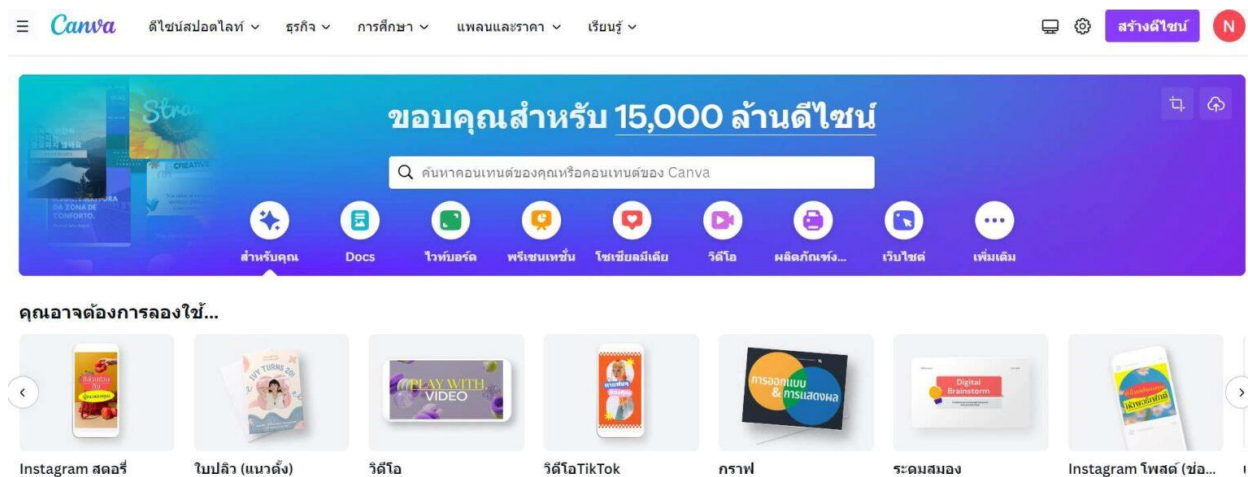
Canva ดีไซน์สปอตไลท์ ธุรกิจ การศึกษา แพลนและราคา เรียนรู้ สร้างดีไซน์ N

ขอบคุณสำหรับ 15,000 ล้านดีไซน์

ค้นหาคอนเทนต์ของคุณหรือคอนเทนต์ของ Canva

สำหรับคุณ Docs ไวท์บอร์ด พรีเซนเทชั่น โซเชียลมีเดีย วิดีโอ ผลิตภัณฑ์... เว็บไซต์ เพิ่มเติม

คุณอาจต้องการลองใช้...

PLAY WITH VIDEO

การออกแบบ & การแสดงผล

Digital Brainstorm

Instagram สตอรี่ ใบปลิว (แนวตั้ง) วิดีโอ วิดีโอTikTok กราฟ ระดมสมอง Instagram โพสต์ (ช่อ...